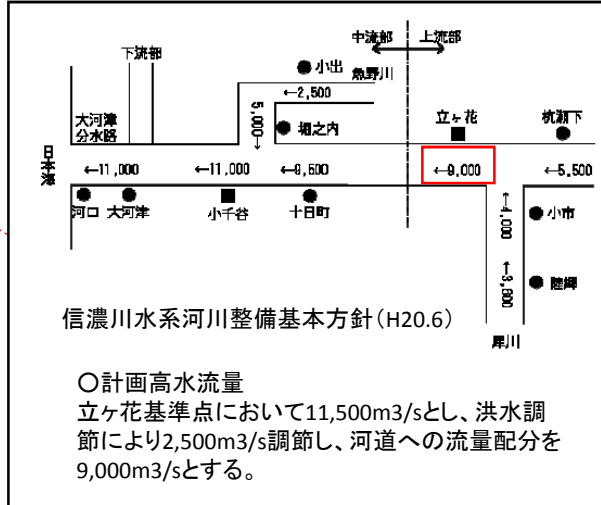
中流部　上流部

下流部

小出

魚野川

←2,500

5,000→

大河津分水路

堀之内

立ヶ花

杭瀬下

日本海

←11,000

←11,000

←8,500

←9,000

←5,500

河口　大河津　小千谷　十日町

小市

←4,000

←3,800

陸郷

犀川

信濃川水系河川整備基本方針（H20.6）

○計画高水流量
立ヶ花基準点において11,500m3/sとし、洪水調節により2,500m3/s調節し、河道への流量配分を9,000m3/sとする。